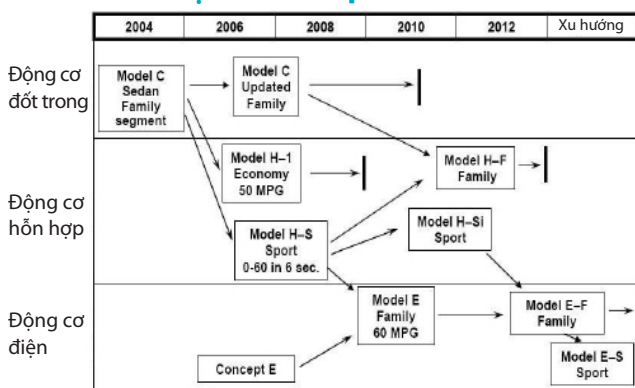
| 2004 | 2006 | 2008 | 2010 | 2012 | Xu hướng |
|---|---|---|---|---|---|

Động cơ đốt trong

Model C Sedan Family segment

Model C Updated Family

Động cơ hỗn hợp

Model H–1 Economy 50 MPG

Model H–F Family

Model H–S Sport 0-60 in 6 sec.

Model H–Si Sport

Động cơ điện

Model E Family 60 MPG

Model E–F Family

Concept E

Model E–S Sport